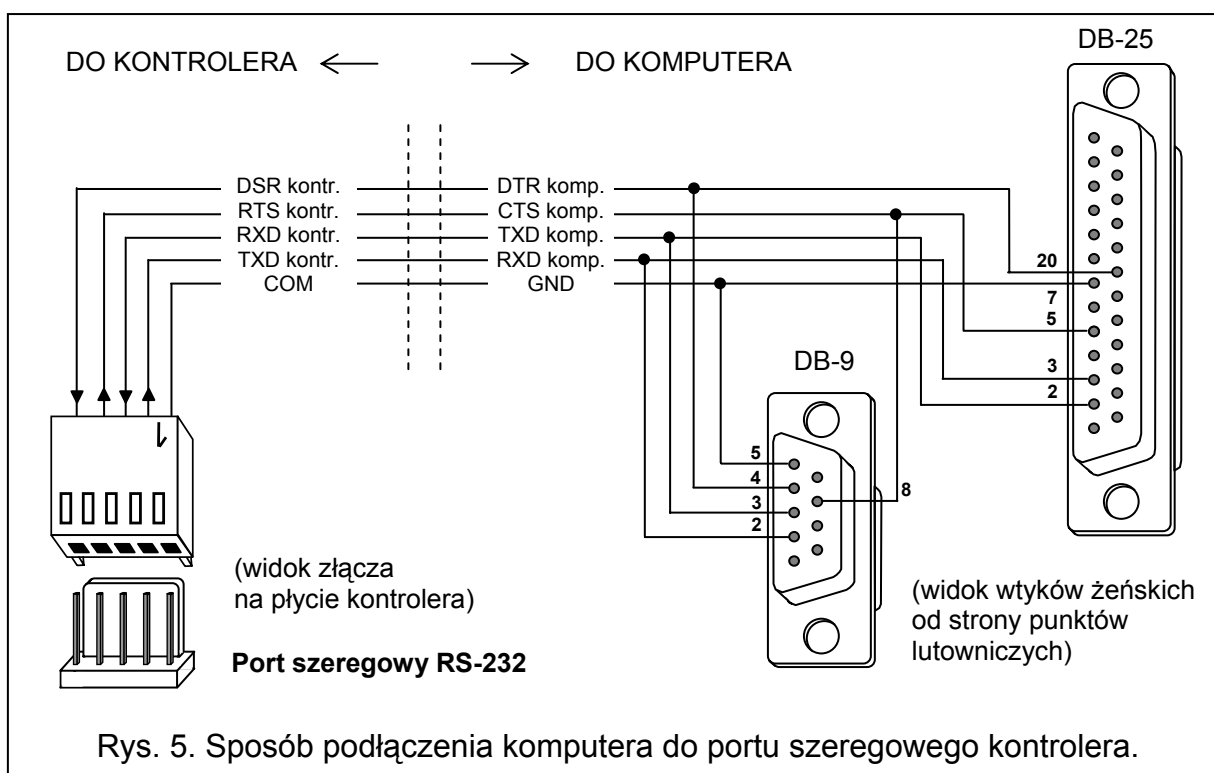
DO KONTROLERA ⟵ ⟶ DO KOMPUTERA

DB-25

DSR kontr.
RTS kontr.
RXD kontr.
TXD kontr.
COM

DTR komp.
CTS komp.
TXD komp.
RXD komp.
GND

20
7
5
3
2

DB-9

5
4
3
2
8

(widok złącza na płycie kontrolera)

Port szeregowy RS-232

(widok wtyków żeńskich od strony punktów lutowniczych)

Rys. 5. Sposób podłączenia komputera do portu szeregowego kontrolera.